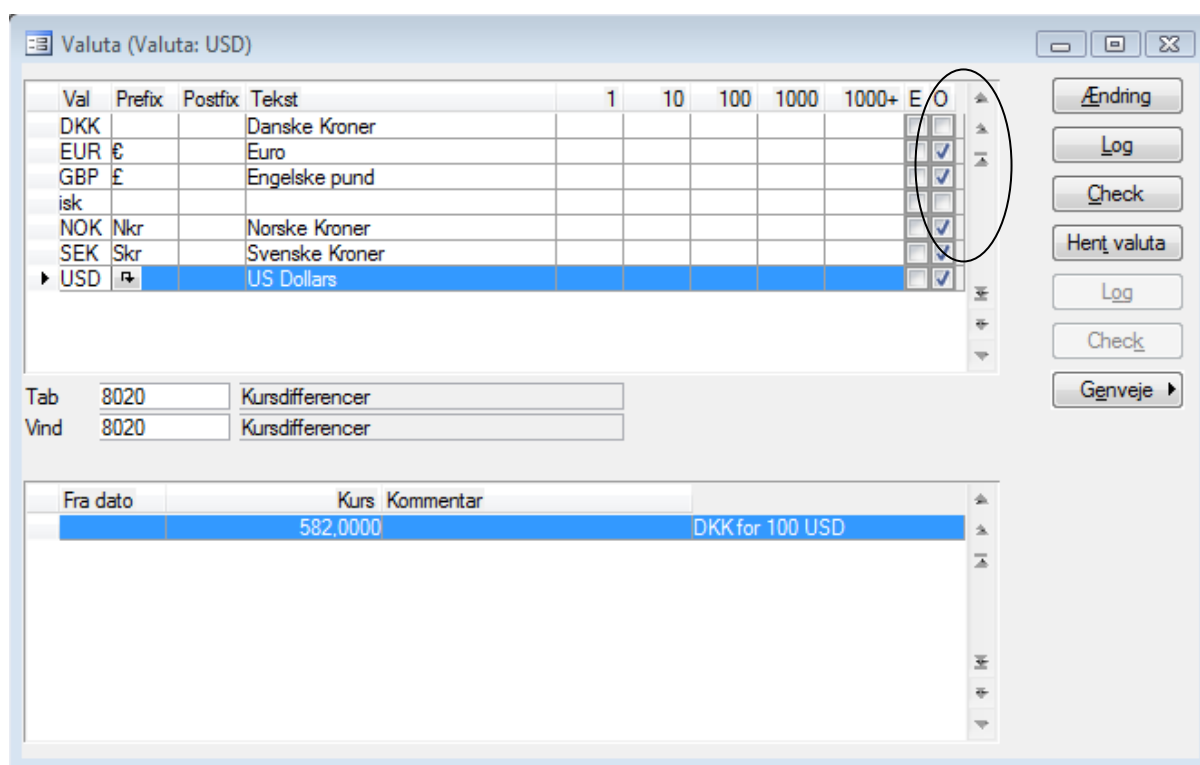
Valuta (Valuta: USD)

| Val | Prefix | Postfix | Tekst | 1 | 10 | 100 | 1000 | 1000+ | E | O |
|---|---|---|---|---|---|---|---|---|---|---|
| DKK | | | Danske Kroner | | | | | | | |
| EUR | € | | Euro | | | | | | | |
| GBP | £ | | Engelske pund | | | | | | | |
| isk | | | | | | | | | | |
| NOK | Nkr | | Norske Kroner | | | | | | | |
| SEK | Skr | | Svenske Kroner | | | | | | | |
| USD | | | US Dollars | | | | | | | |

Ændring
Log
Check
Hent valuta
Log
Check
Genveje

Tab 8020 Kursdifferencer
Vind 8020 Kursdifferencer

| Fra dato | Kurs | Kommentar | |
|---|---|---|---|
| | 582,0000 | | DKK for 100 USD |